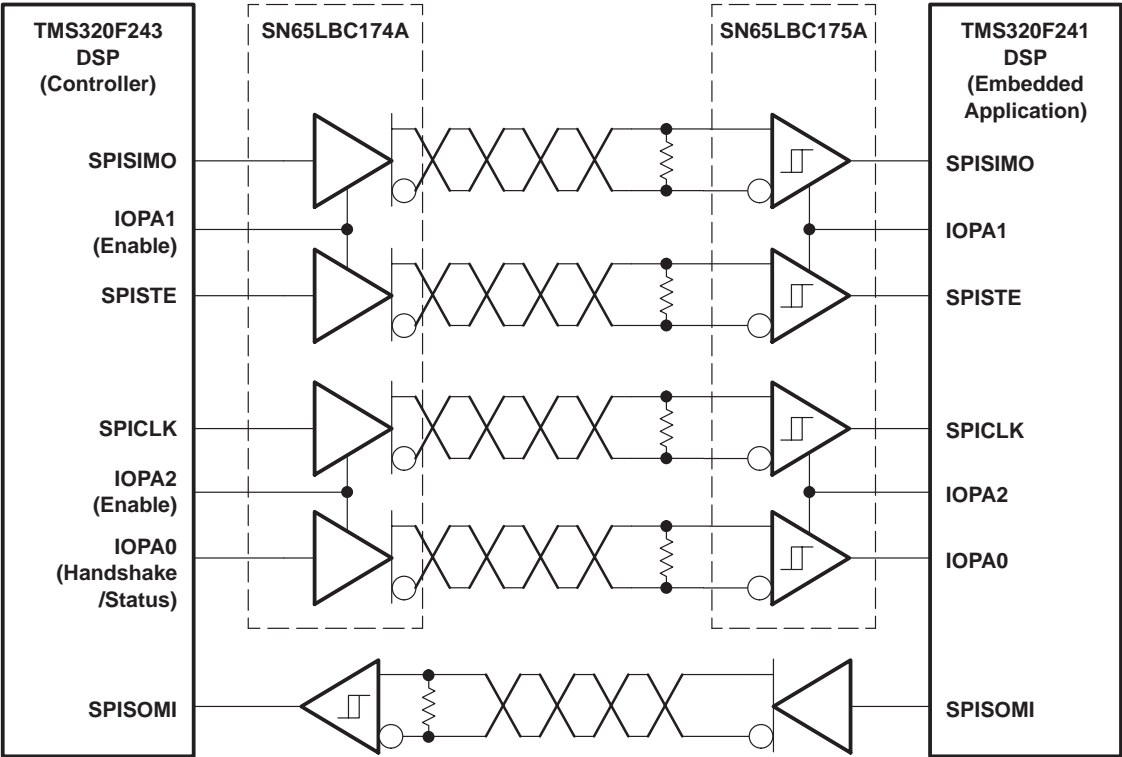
TMS320F243
DSP
(Controller)

SN65LBC174A

SN65LBC175A

TMS320F241
DSP
(Embedded
Application)

SPISIMO

IOPA1
(Enable)

SPISTE

SPICLK

IOPA2
(Enable)

IOPA0
(Handshake
/Status)

SPISOMI

SPISIMO

IOPA1

SPISTE

SPICLK

IOPA2

IOPA0

SPISOMI